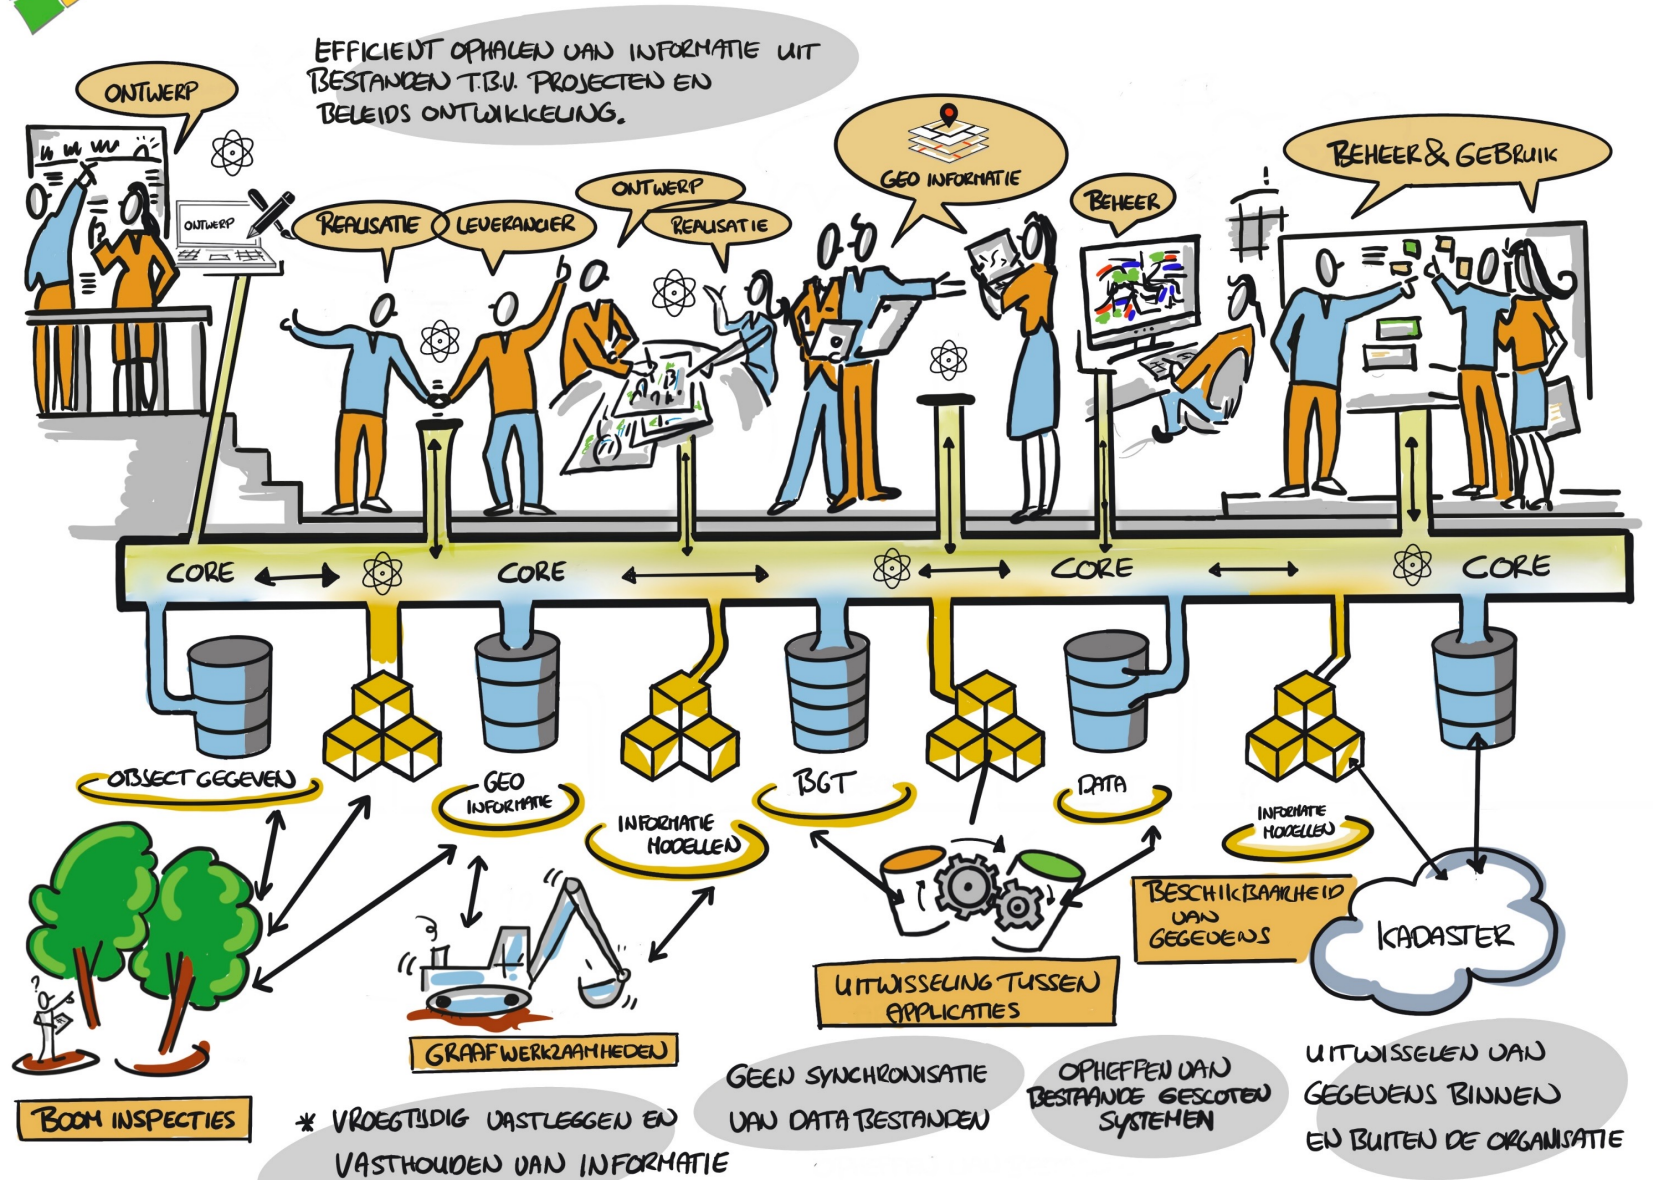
EFFICIENT OPHALEN VAN INFORMATIE UIT BESTANDEN T.B.V. PROJECTEN EN BELEIDS ONTWIKKELING.

ONTWERP

ONTWERP

REALISATIE

LEVERANCIER

ONTWERP

REALISATIE

GEO INFORMATIE

BEHEER

BEHEER & GEBRUIK

CORE

CORE

CORE

CORE

OBJECT GEGEVEN

GEO INFORMATIE

INFORMATIE MODELLEN

BGT

DATA

INFORMATIE MODELLEN

BESCHIKBAARHEID VAN GEGEVENS

KADASTER

UITWISSELING TUSSEN APPLICATIES

GRAAFWERKZAAMHEDEN

BOOM INSPECTIES

* VROEGTIJDIG VASTLEGGEN EN VASTHOUDEN VAN INFORMATIE

GEEN SYNCHRONISATIE VAN DATA BESTANDEN

OPHEFFEN VAN BESTAANDE GESLOTEN SYSTEMEN

UITWISSELEN VAN GEGEVENS BINNEN EN BUITEN DE ORGANISATIE